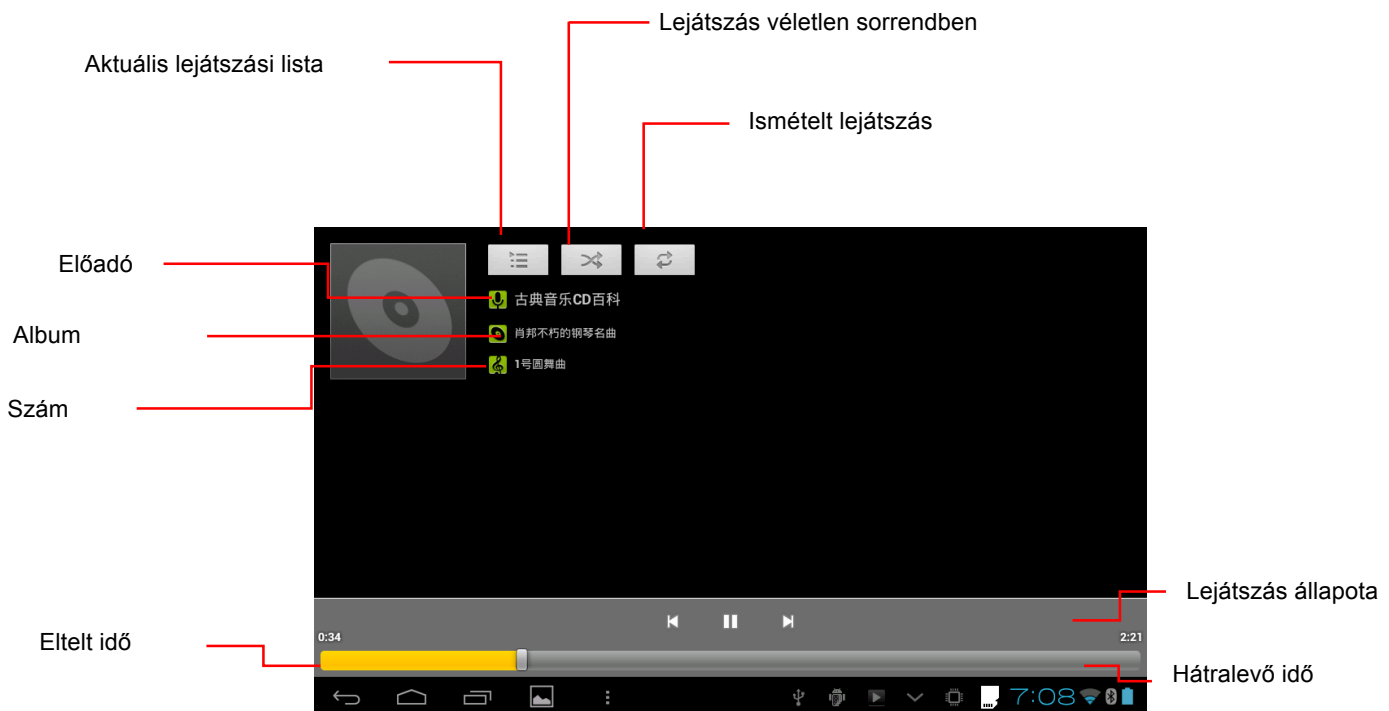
Lejátszás véletlen sorrendben

Aktuális lejátszási lista

Ismételt lejátszás

Előadó

古典音乐CD百科

Album

肖邦不朽的钢琴名曲

1号圆舞曲

Szám

Lejátszás állapota

0:34

2:21

Eltelt idő

Hátralevő idő

7:08